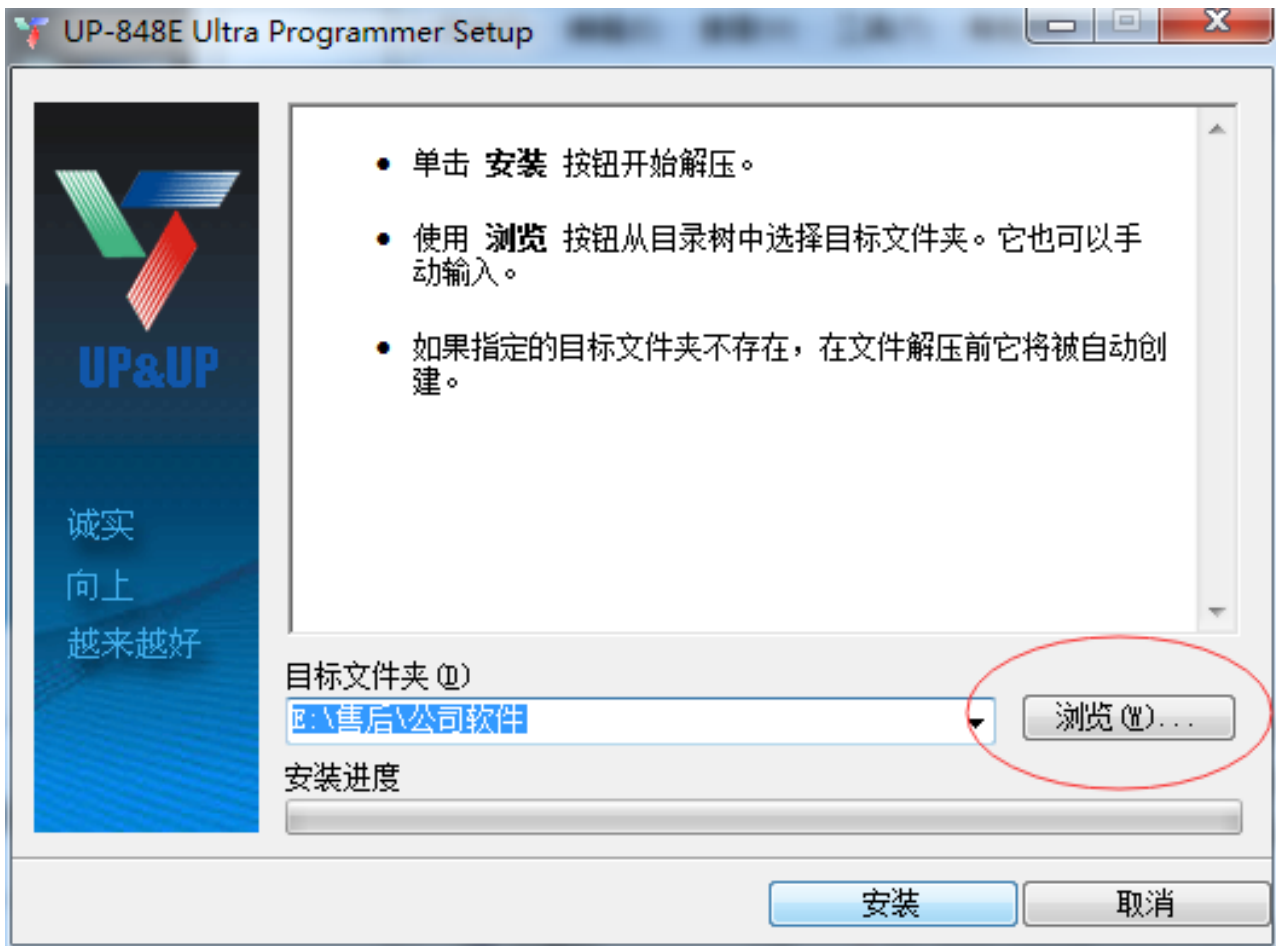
UP-848E Ultra Programmer Setup

UP&UP

诚实
向上
越来越好

• 单击 **安装** 按钮开始解压。

• 使用 **浏览** 按钮从目录树中选择目标文件夹。它也可以手动输入。

• 如果指定的目标文件夹不存在，在文件解压前它将被自动创建。

目标文件夹 (D)
E:\售后\公司软件
浏览(W)...
安装进度

安装
取消